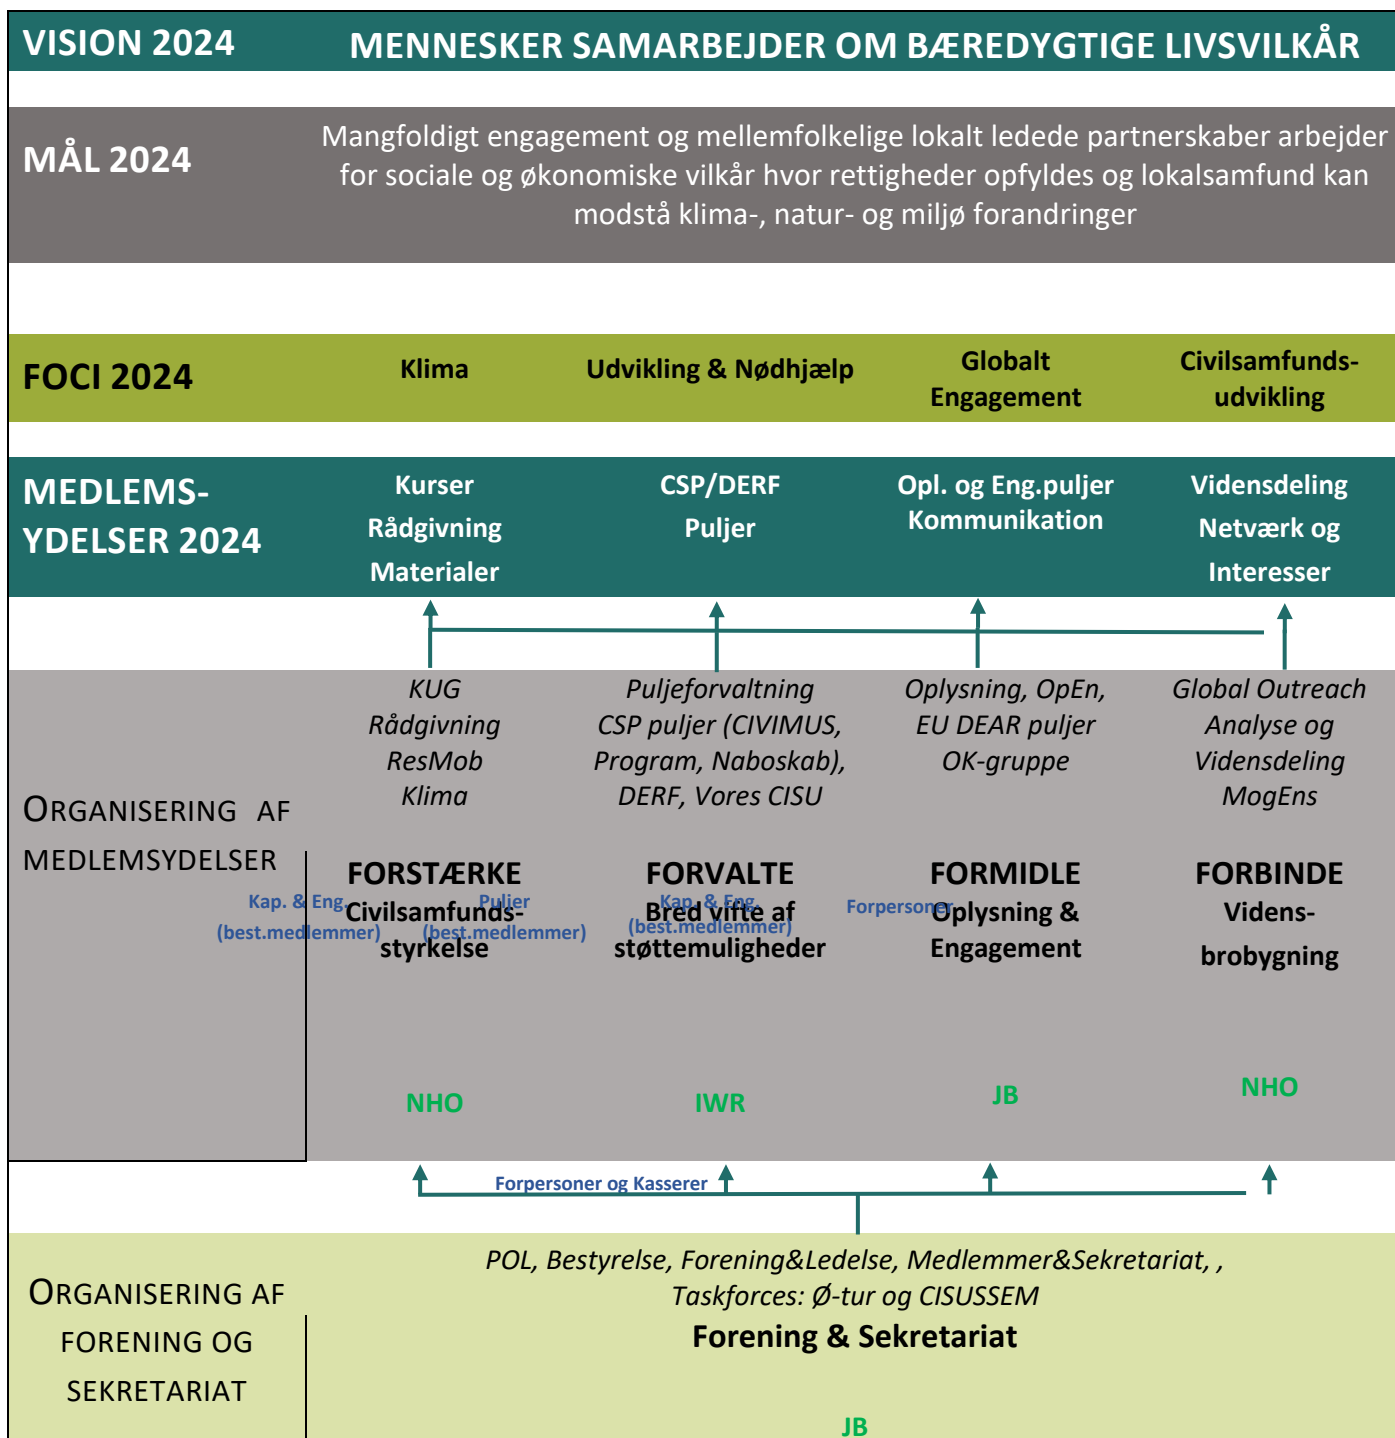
VISION 2024 MENNESKER SAMARBEJDER OM BÆREDYGTIGE LIVSVILKÅR

MÅL 2024

Mangfoldigt engagement og mellemfolkelige lokalt ledede partnerskaber arbejder for sociale og økonomiske vilkår hvor rettigheder opfyldes og lokalsamfund kan modstå klima-, natur- og miljø forandringer

FOCI 2024

Klima

Udvikling & Nødhjælp

Globalt Engagement

Civilsamfunds-udvikling

MEDLEMS-YDELSER 2024

Kurser Rådgivning Materialer

CSP/DERF Puljer

Opl. og Eng.puljer Kommunikation

Vidensdeling Netværk og Interesser

ORGANISERING AF MEDLEMSYDELSER

KUG Rådgivning ResMob Klima

Puljeforvaltning CSP puljer (CIVIMUS, Program, Naboskab), DERF, Vores CISU

Oplysning, OpEn, EU DEAR puljer OK-gruppe

Global Outreach Analyse og Vidensdeling MogEns

Kap. & Eng. (best.medlemmer)

FORSTÆRKE Civilsamfunds-styrkelse

Puljer (best.medlemmer)

FORVALTE Bred vifte af støttemuligheder

Kap. & Eng. (best.medlemmer)

Forpersoner

FORMIDLE Oplysning & Engagement

FORBINDE Videns-brobygning

NHO

IWR

JB

NHO

Forpersoner og Kasserer

ORGANISERING AF FORENING OG SEKRETARIAT

POL, Bestyrelse, Forening&Ledelse, Medlemmer&Sekretariat, , Taskforces: Ø-tur og CISUSSEM

Forening & Sekretariat

JB